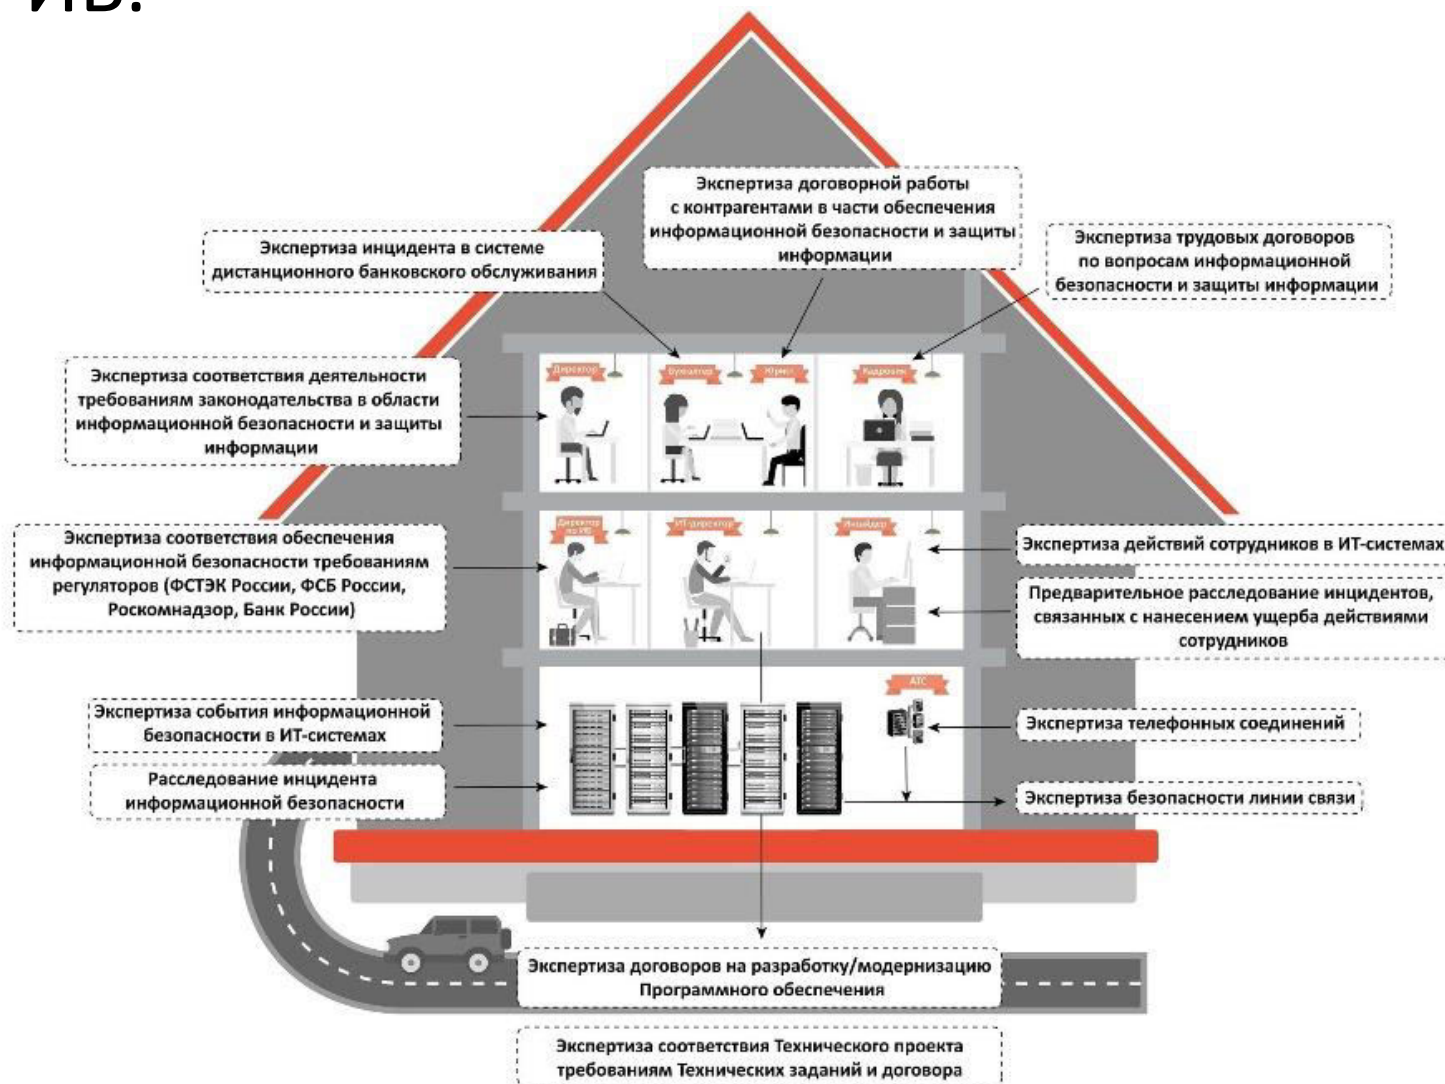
ИБ:

Экспертиза договорной работы с контрагентами в части обеспечения информационной безопасности и защиты информации

Экспертиза инцидента в системе дистанционного банковского обслуживания

Экспертиза трудовых договоров по вопросам информационной безопасности и защиты информации

Экспертиза соответствия деятельности требованиям законодательства в области информационной безопасности и защиты информации

Директор

Бухгалтер

Юрист

Кадровик

Экспертиза соответствия обеспечения информационной безопасности требованиям регуляторов (ФСТЭК России, ФСБ России, Роскомнадзор, Банк России)

Директор по ИБ

ИТ-директор

Инженер

Экспертиза действий сотрудников в ИТ-системах

Предварительное расследование инцидентов, связанных с нанесением ущерба действиями сотрудников

АТС

Экспертиза события информационной безопасности в ИТ-системах

Экспертиза телефонных соединений

Расследование инцидента информационной безопасности

Экспертиза безопасности линии связи

Экспертиза договоров на разработку/модернизацию Программного обеспечения

Экспертиза соответствия Технического проекта требованиям Технических заданий и договора